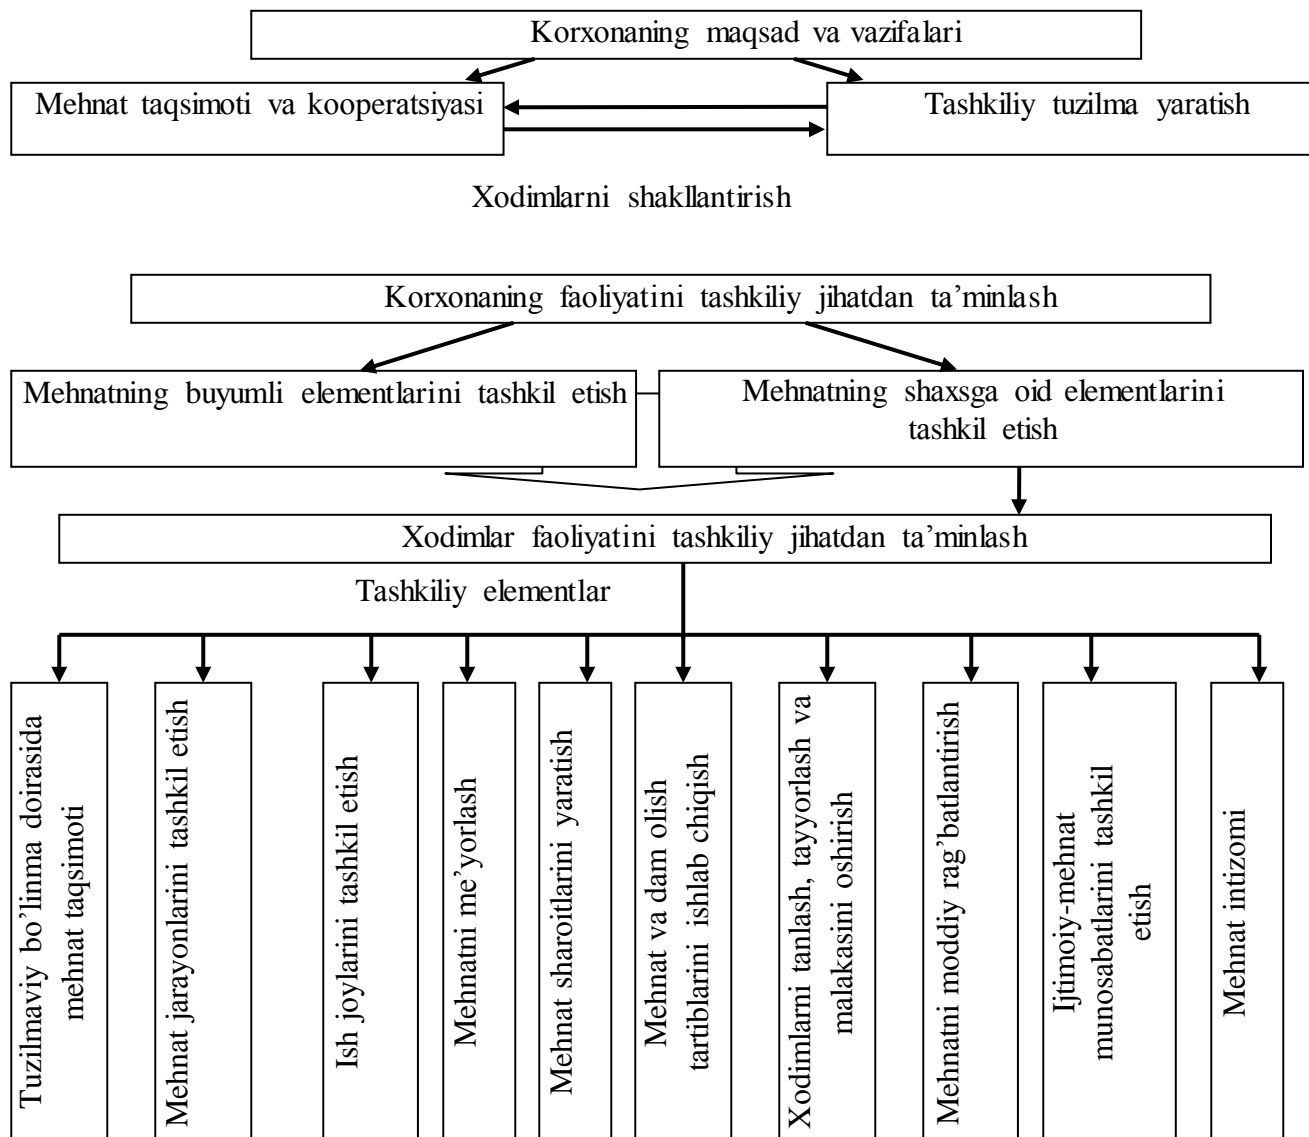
Korxonaning maqsad va vazifalari

Mehnat taqsimoti va kooperatsiyasi

Tashkiliy tuzilma yaratish

Xodimlarni shakllantirish

Korxonaning faoliyatini tashkiliy jihatdan ta'minlash

Mehnatning buyumli elementlarini tashkil etish

Mehnatning shaxsga oid elementlarini tashkil etish

Xodimlar faoliyatini tashkiliy jihatdan ta'minlash

Tashkiliy elementlar

Tuzilmaviy bo'linma doirasida mehnat taqsimoti

Mehnat jarayonlarini tashkil etish

Ish joylarini tashkil etish

Mehnatni me'yorlash

Mehnat sharoitlarini yaratish

Mehnat va dam olish tartiblarini ishlab chiqish

Xodimlarni tanlash, tayyorlash va malakasini oshirish

Mehnatni moddiy rag'batlantirish

Ijtimoiy-mehnat munosabatlarini tashkil etish

Mehnat intizomi